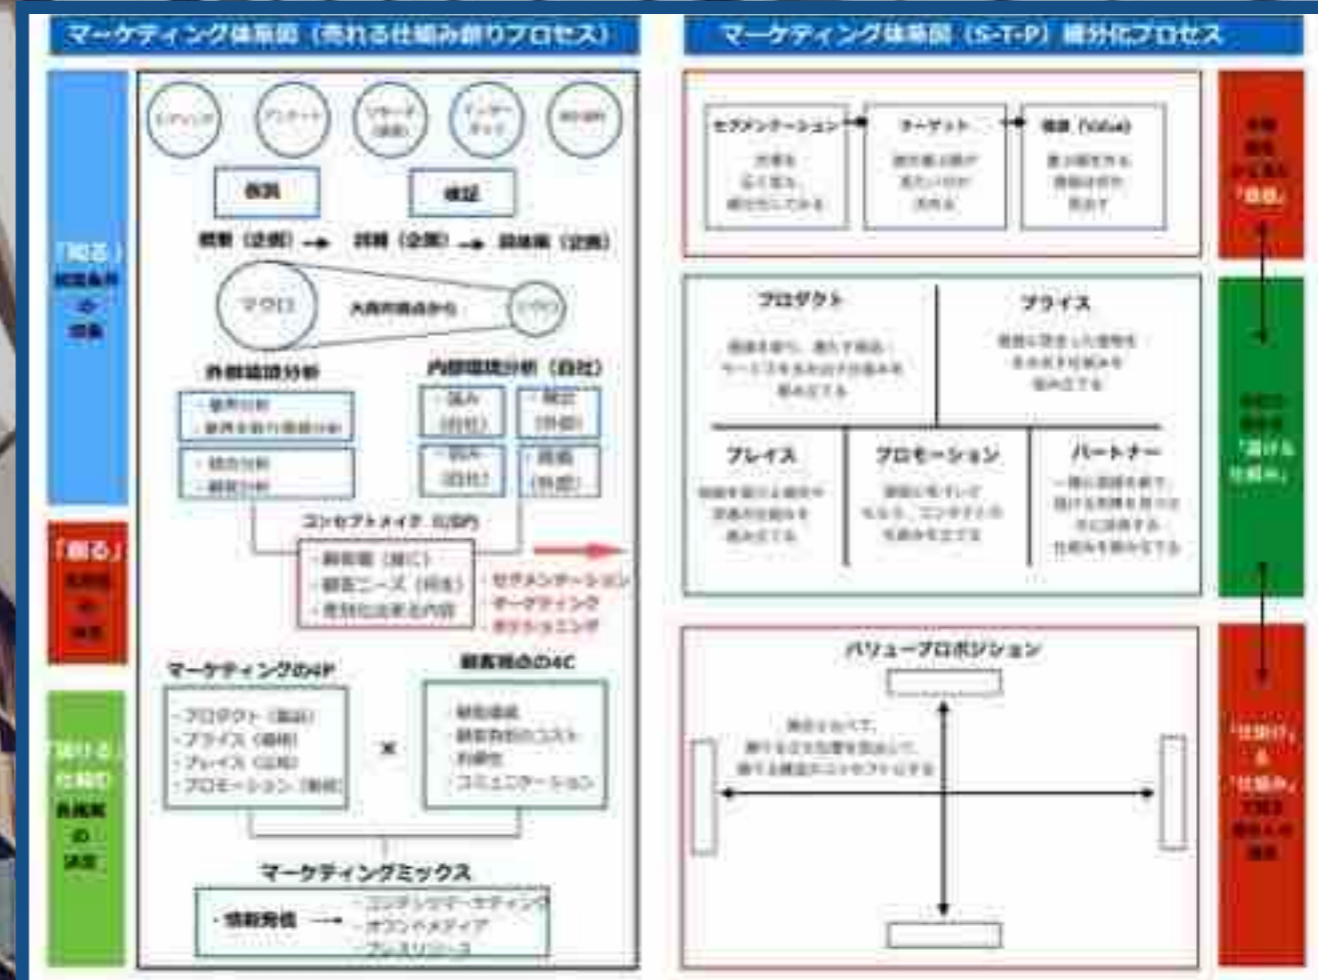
マーケティング体系図（売れる仕組み創りプロセス）

マーケティング体系図（S-T-P）細分化プロセス

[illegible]

仮説

検証

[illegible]（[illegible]）→ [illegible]（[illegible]）→ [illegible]（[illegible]）

マクロ

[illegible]

ミクロ

外部環境分析

内部環境分析（自社）

「知る」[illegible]

「創る」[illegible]

「続ける」仕組み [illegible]

コンセプトメイク（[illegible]）

・セグメンテーション
・ターゲティング
・ポジショニング

マーケティングの4P

・プロダクト（製品）
・プライス（価格）
・プレイス（流通）
・プロモーション（販促）

×

顧客視点の4C

マーケティングミックス

・情報発信 →

・コンテンツマーケティング
・オウンドメディア
・プレスリリース

セグメンテーション → ターゲット → 価値（Value）

プロダクト

プライス

プレイス

プロモーション

パートナー

バリュープロポジション

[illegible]